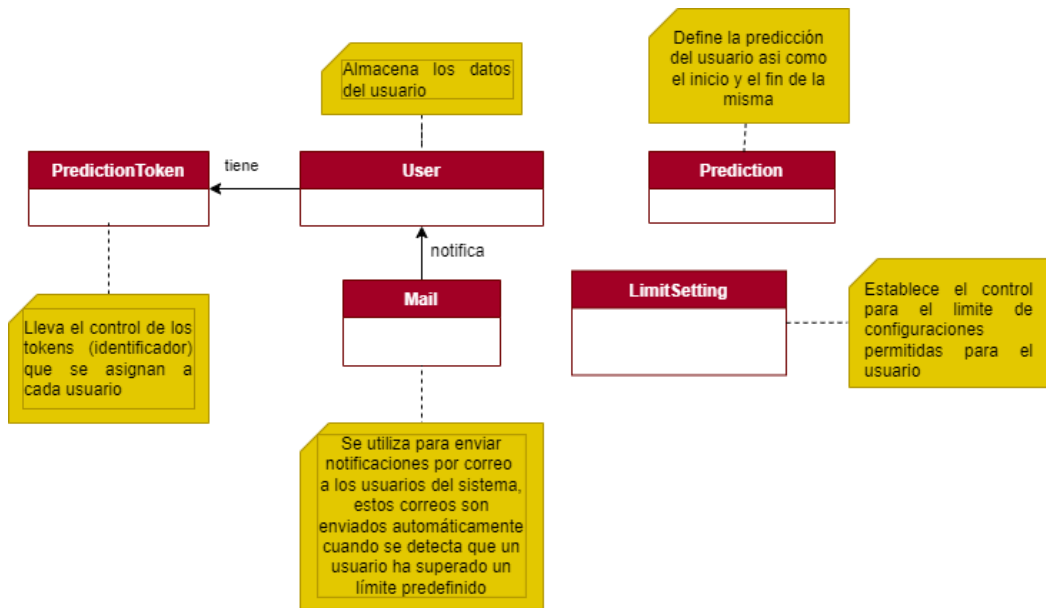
Almacena los datos del usuario

Define la predicción del usuario asi como el inicio y el fin de la misma

tiene

PredictionToken

User

Prediction

notifica

Mail

LimitSetting

Establece el control para el limite de configuraciones permitidas para el usuario

Lleva el control de los tokens (identificador) que se asignan a cada usuario

Se utiliza para enviar notificaciones por correo a los usuarios del sistema, estos correos son enviados automáticamente cuando se detecta que un usuario ha superado un límite predefinido